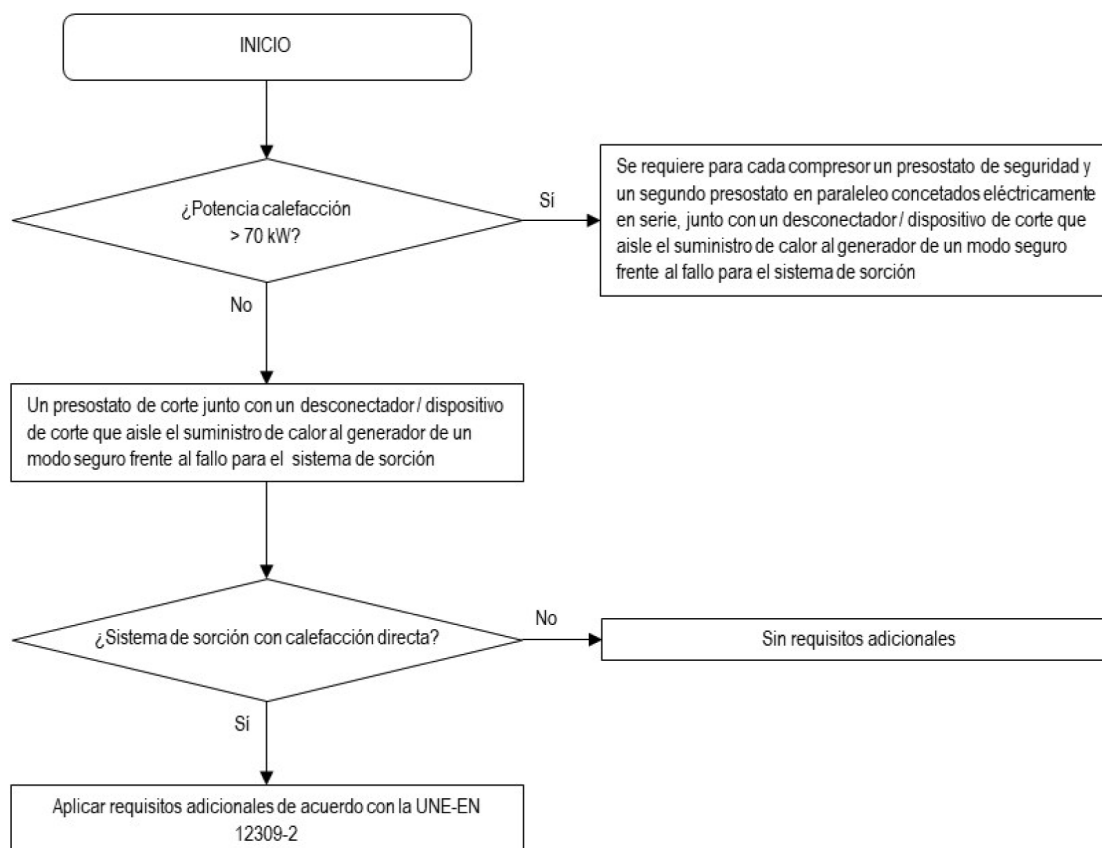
INICIO

¿Potencia calefacción > 70 kW?

Sí

Se requiere para cada compresor un presostato de seguridad y un segundo presostato en paraleleo concetados eléctricamente en serie, junto con un desconectador / dispositivo de corte que aisle el suministro de calor al generador de un modo seguro frente al fallo para el sistema de sorción

No

Un presostato de corte junto con un desconectador / dispositivo de corte que aisle el suministro de calor al generador de un modo seguro frente al fallo para el sistema de sorción

¿Sistema de sorción con calefacción directa?

No

Sin requisitos adicionales

Sí

Aplicar requisitos adicionales de acuerdo con la UNE-EN 12309-2